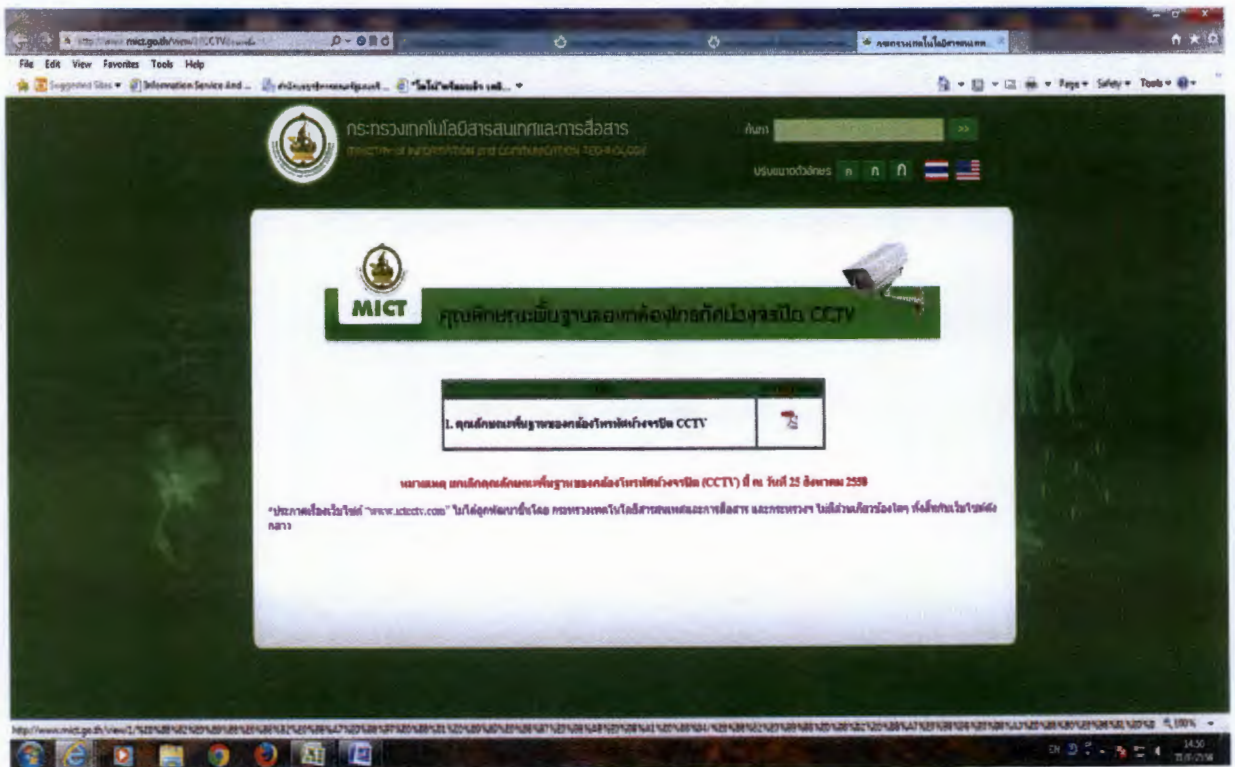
File Edit View Favorites Tools Help

กระทรวงเทคโนโลยีสารสนเทศและการสื่อสาร
MINISTRY OF INFORMATION AND COMMUNICATION TECHNOLOGY

ค้นหา >>

ปรับขนาดตัวอักษร ก ก ก

MICT คุณลักษณะพื้นฐานของกล้องโทรทัศน์วงจรปิด CCTV

| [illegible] | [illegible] |
|---|---|
| 1. คุณลักษณะพื้นฐานของกล้องโทรทัศน์วงจรปิด CCTV | |

หมายเหตุ ยกเลิกคุณลักษณะพื้นฐานของกล้องโทรทัศน์วงจรปิด (CCTV) ปี ณ วันที่ 25 สิงหาคม 2558

*ประกาศเรื่องเว็บไซต์ "www.ictcctv.com" ไม่ได้ถูกพัฒนาขึ้นโดย กระทรวงเทคโนโลยีสารสนเทศและการสื่อสาร และกระทรวง ไม่มีส่วนเกี่ยวข้องใดๆ ทั้งสิ้นกับเว็บไซต์ดังกล่าว

100%
14:30